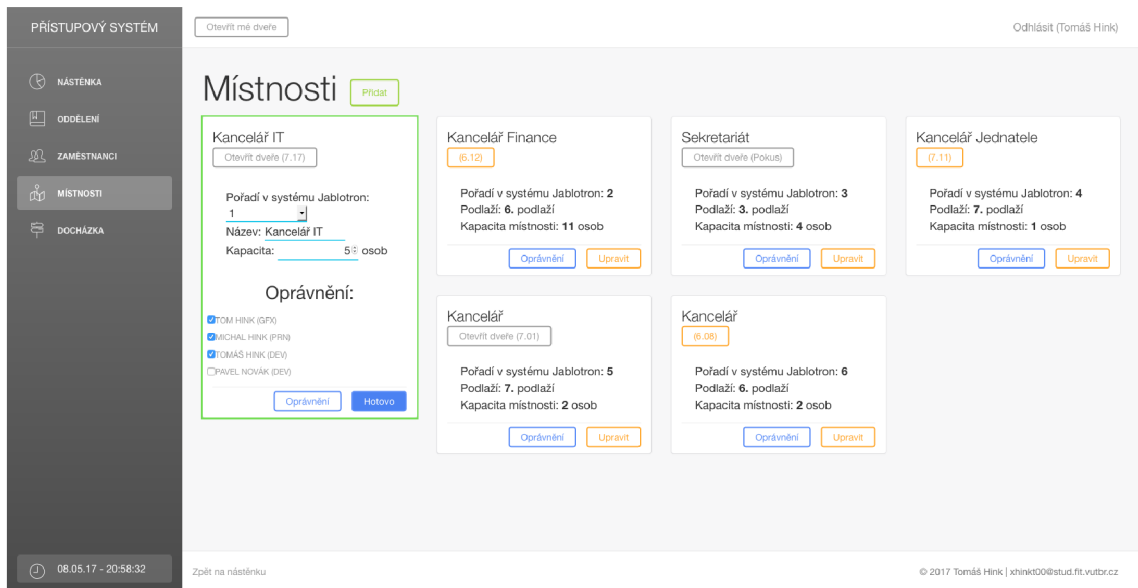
PŘÍSTUPOVÝ SYSTÉM

NÁSTĚNKA
ODDĚLENÍ
ZAMĚSTNANCI
MÍSTNOSTI
DOCHÁZKA

08.05.17 - 20:58:32

Otevřít mé dveře

Odhlásit (Tomáš Hink)

Místnosti Přidat

Kancelář IT
Otevřít dveře (7.17)

Pořadí v systému Jablotron:
1
Název: Kancelář IT
Kapacita: 5 osob

Oprávnění:
TOM HINK (GFX)
MICHAL HINK (PRN)
TOMÁŠ HINK (DEV)
PAVEL NOVÁK (DEV)

Oprávnění Hotovo

Kancelář Finance
(6.12)
Pořadí v systému Jablotron: 2
Podlaží: 6. podlaží
Kapacita místnosti: 11 osob
Oprávnění Upravit

Sekretariát
Otevřít dveře (Pokus)
Pořadí v systému Jablotron: 3
Podlaží: 3. podlaží
Kapacita místnosti: 4 osob
Oprávnění Upravit

Kancelář Jednatele
(7.11)
Pořadí v systému Jablotron: 4
Podlaží: 7. podlaží
Kapacita místnosti: 1 osob
Oprávnění Upravit

Kancelář
Otevřít dveře (7.01)
Pořadí v systému Jablotron: 5
Podlaží: 7. podlaží
Kapacita místnosti: 2 osob
Oprávnění Upravit

Kancelář
(6.08)
Pořadí v systému Jablotron: 6
Podlaží: 6. podlaží
Kapacita místnosti: 2 osob
Oprávnění Upravit

Zpět na nástěnku

© 2017 Tomáš Hink | xhinkt00@stud.fit.vutbr.cz